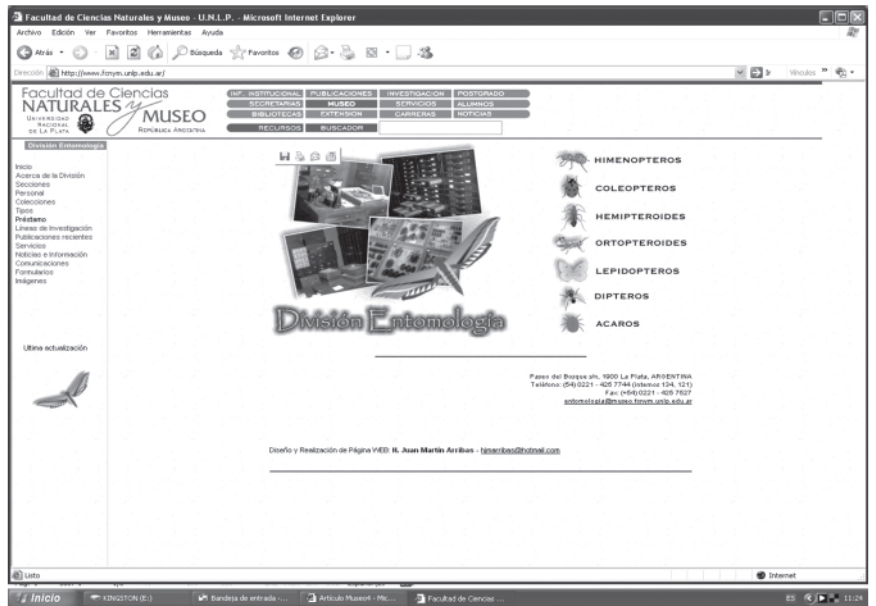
Facultad de Ciencias Naturales y Museo - U.N.L.P. - Microsoft Internet Explorer

Archivo Edición Ver Favoritos Herramientas Ayuda

Atrás Búsqueda Favoritos

Dirección http://www.fcnym.unlp.edu.ar/

Vínculos

Facultad de Ciencias NATURALES y MUSEO
Universidad Nacional de La Plata
República Argentina

| INF. INSTITUCIONAL | PUBLICACIONES | INVESTIGACION | POSTGRADO |
|---|---|---|---|
| SECRETARIAS | MUSEO | SERVICIOS | ALUMNOS |
| BIBLIOTECAS | EXTENSION | CARRERAS | NOTICIAS |
| RECURSOS | BUSCADOR | | |

División Entomología

Inicio
Acerca de la División
Secciones
Personal
Colecciones
Tipos
Préstamo
Líneas de Investigación
Publicaciones recientes
Servicios
Noticias e información
Comunicaciones
Formularios
Imágenes

Ultima actualización

División Entomología

HIMENOPTEROS
COLEOPTEROS
HEMIPTEROIDES
ORTOPTEROIDES
LEPIDOPTEROS
DIPTEROS
ACAROS

Paseo del Bosque s/n, 1900 La Plata, ARGENTINA
Teléfono: (54) 0221 - 425 7744 (internos 134, 121)
Fax: (+54) 0221 - 425 7527
entomologia@museo.fcnym.unlp.edu.ar

Diseño y Realización de Página WEB: H. Juan Martín Arribas - hjmarribas@hotmail.com

Listo

Internet

Inicio KINGSTON (E:) Bandeja de entrada ... Artículo Museo4 - Mic... Facultad de Ciencias ...

ES 11:24